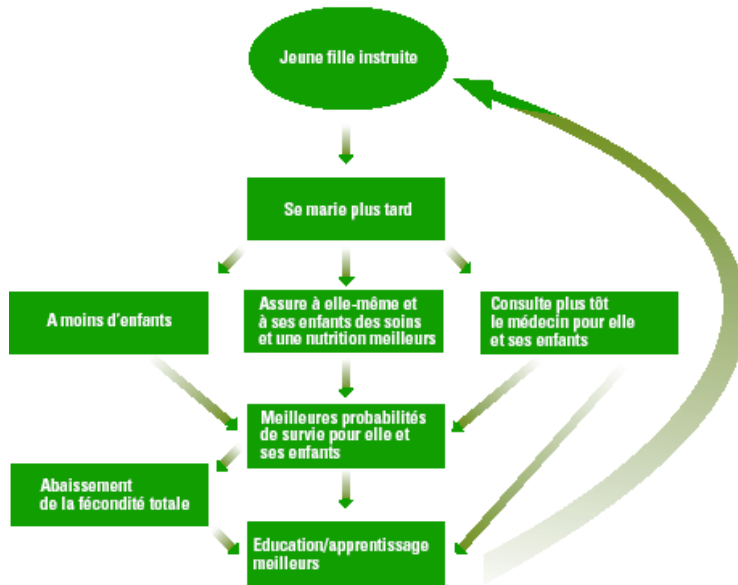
Jeune fille instruite

Se marie plus tard

A moins d'enfants

Assure à elle-même et à ses enfants des soins et une nutrition meilleurs

Consulte plus tôt le médecin pour elle et ses enfants

Meilleures probabilités de survie pour elle et ses enfants

Abaissement de la fécondité totale

Education/apprentissage meilleurs